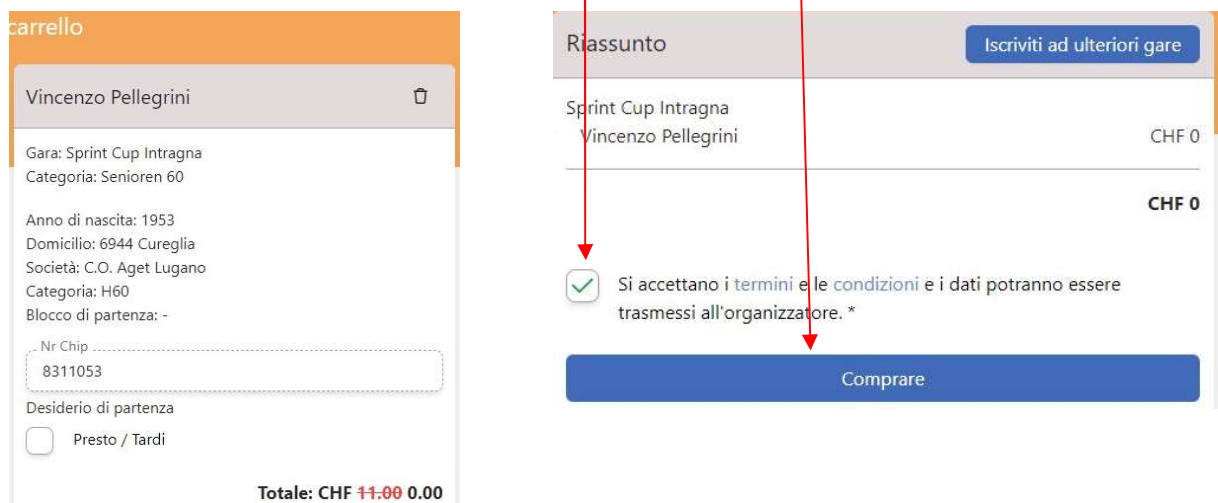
carrello

Vincenzo Pellegrini

Gara: Sprint Cup Intragna
Categoria: Senioren 60

Anno di nascita: 1953
Domicilio: 6944 Cureglia
Società: C.O. Aget Lugano
Categoria: H60
Blocco di partenza: -

Nr Chip
8311053

Desiderio di partenza

Presto / Tardi

Totale: CHF ~~11.00~~ 0.00

Riassunto

Iscriviti ad ulteriori gare

Sprint Cup Intragna
Vincenzo Pellegrini CHF 0

CHF 0

Si accettano i termini e le condizioni e i dati potranno essere trasmessi all'organizzatore. *

Comprare